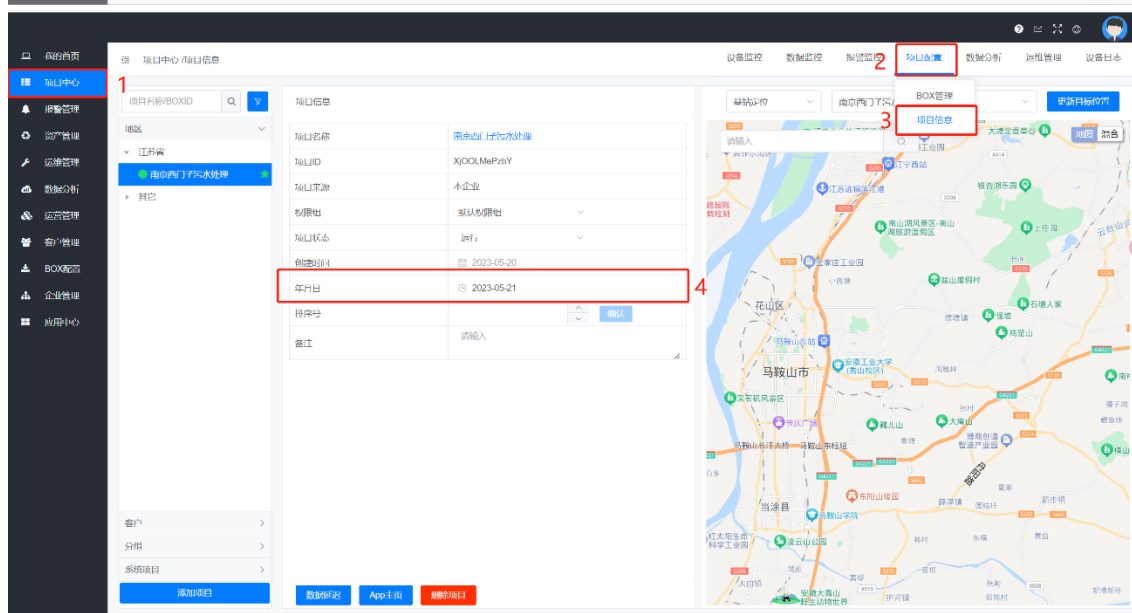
我的首页
项目中心
1
报警管理
资产管理
运维管理
数据分析
运营管理
客户管理
BOX配置
企业管理
应用中心

项目中心 / 项目信息

设备监控 数据监控 报警监控 项目配置 2 数据分析 运维管理 设备日志

BOX管理
项目信息
3

项目名称/BOXID

地区
江苏省
南京西门子污水处理
其它

项目信息

| 项目名称 | 南京西门子污水处理 |
|---|---|
| 项目ID | XjOOLMePzbY |
| 项目来源 | 个企业 |
| 权限组 | 默认权限组 |
| 项目状态 | 运行 |
| 创建时间 | 2023-05-20 |
| 年月日 | 2023-05-21 |
| 排序号 | 确认 |
| 备注 | 请输入 |

4

客户
分组
系统项目
添加项目

数据同步 App主页 删除项目

单站定位
南京西门子污水
更新目标位置
请输入
地图 混合
江苏省城建
南山湖风景区·南山湖旅游度假区
花山区
马鞍山市
安徽工业大学(秀山校区)
雨山
当涂县
东阳山墓园
马鞍山学院
濮塘镇
石塘人家